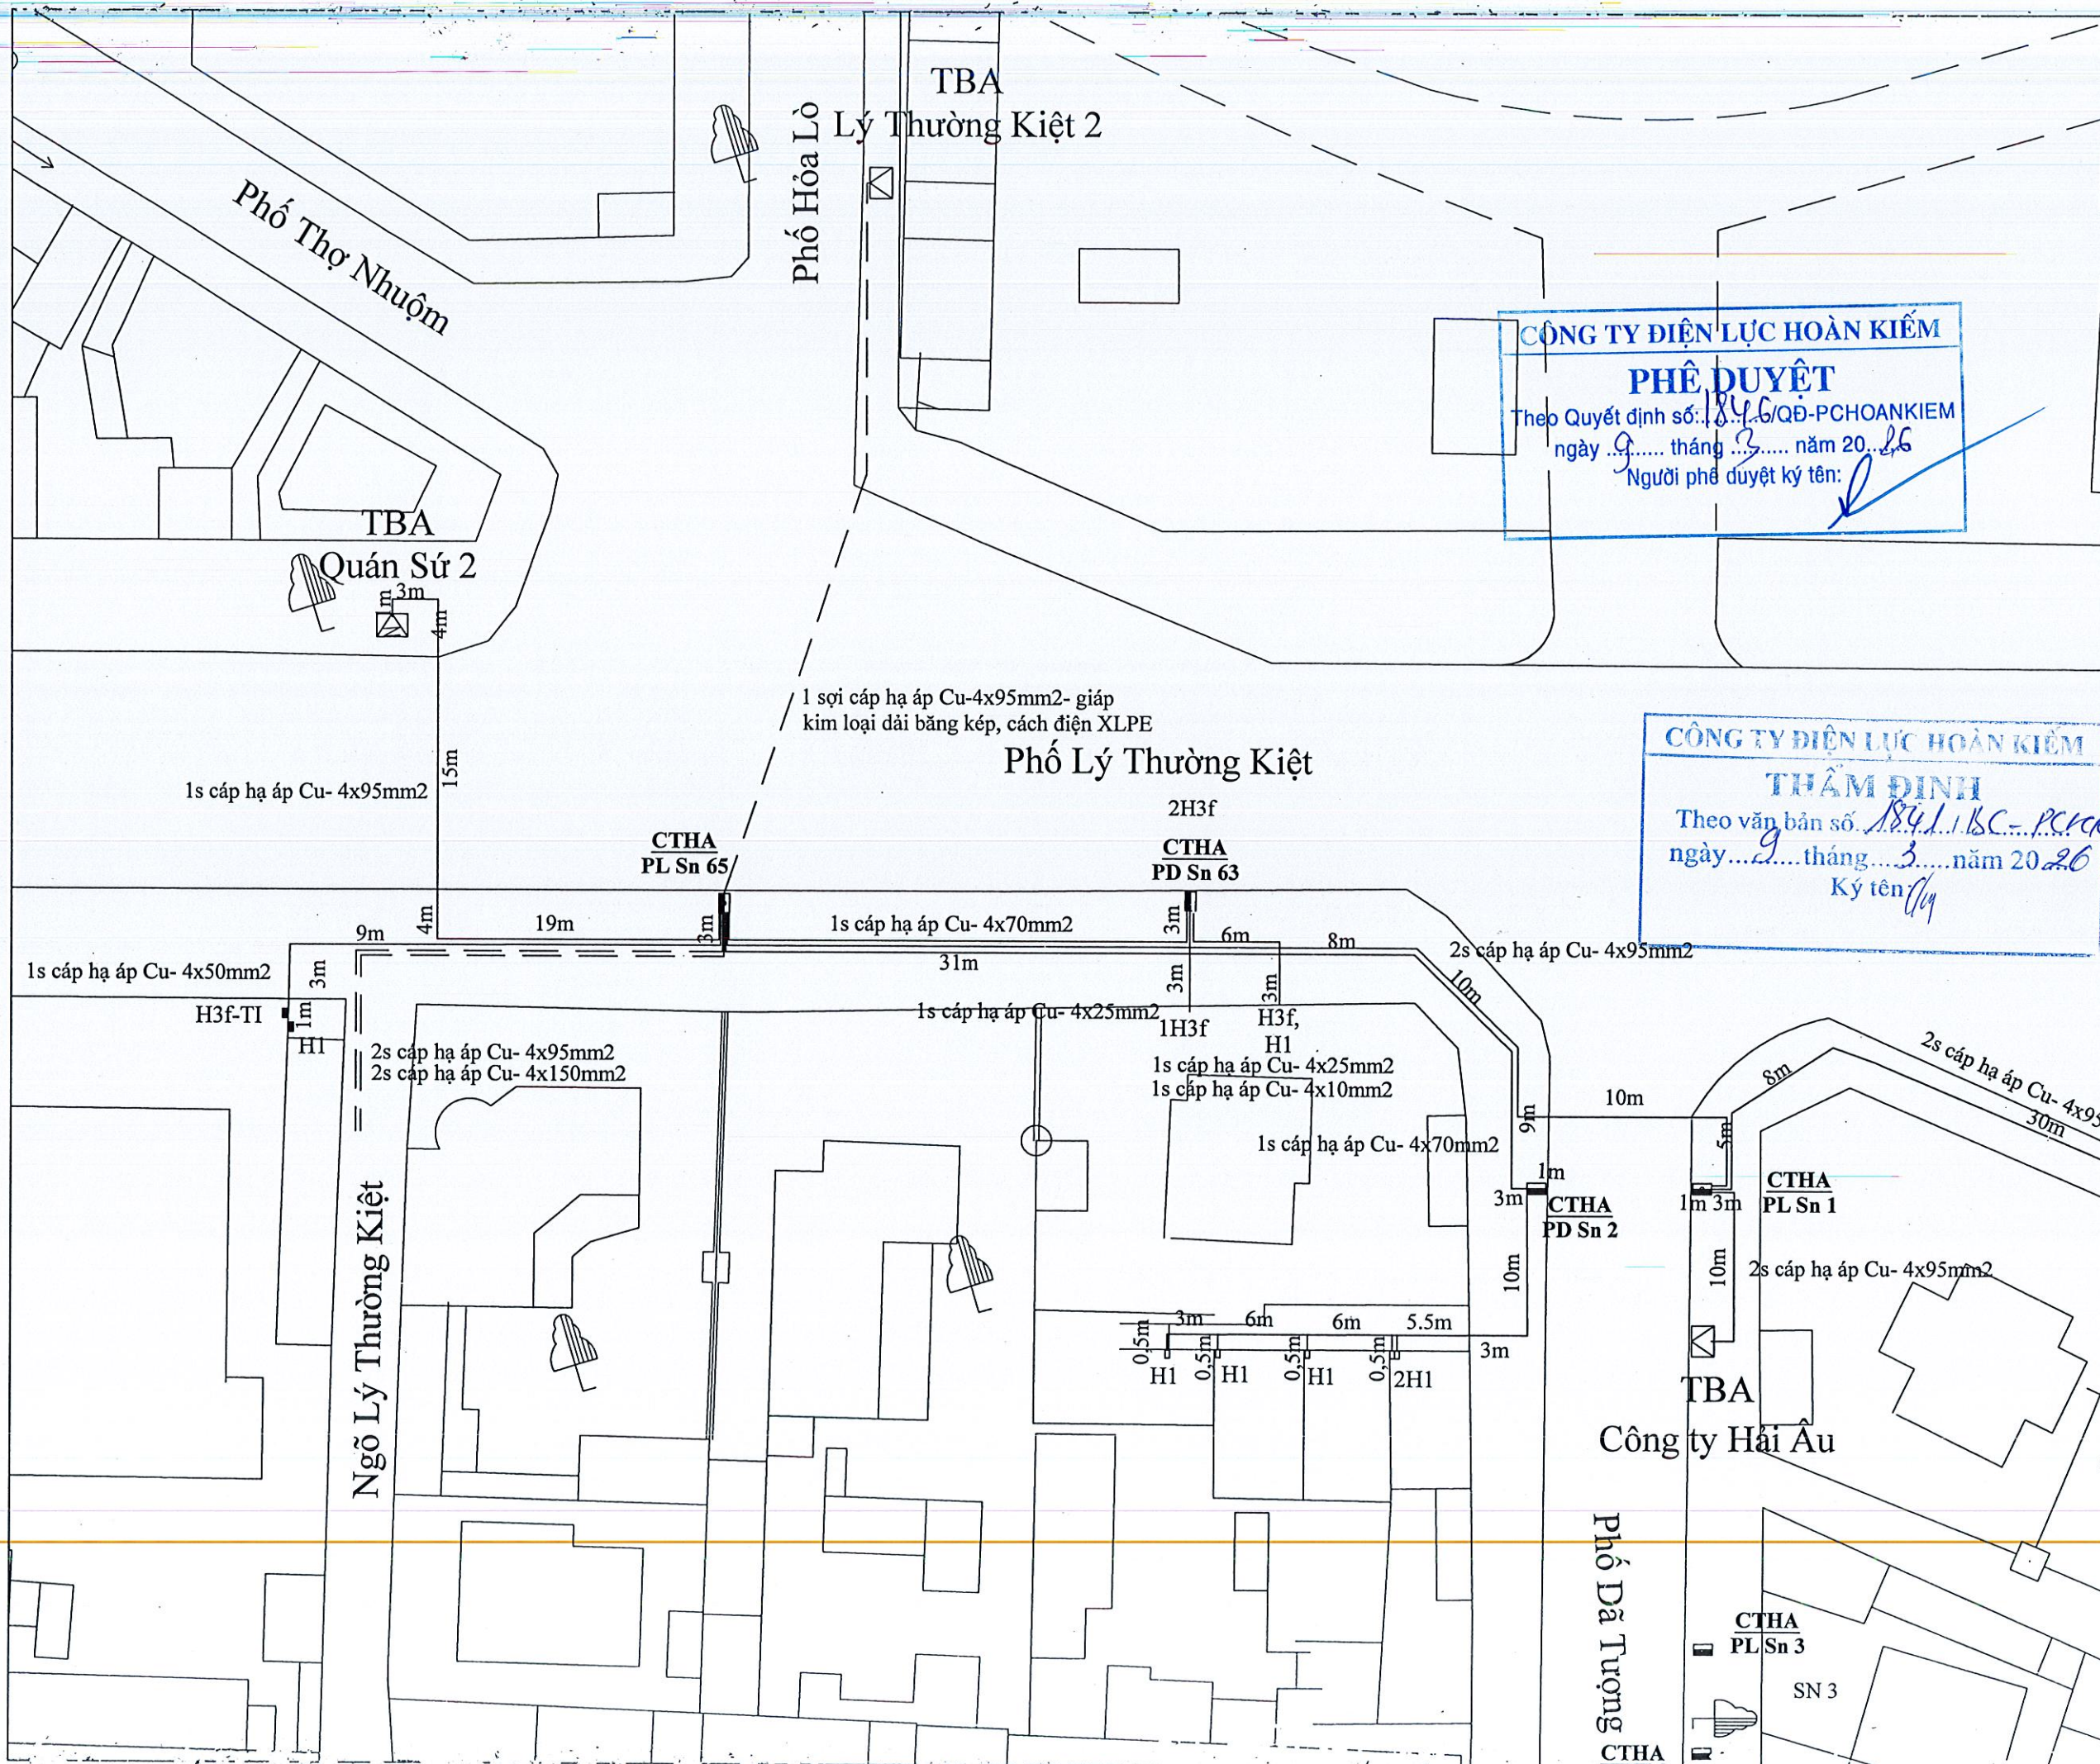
TBA
Lý Thường Kiệt 2

Phố Hỏa Lò

Phố Thợ Nhuộm

CÔNG TY ĐIỆN LỰC HOÀN KIẾM
PHÊ DUYỆT
Theo Quyết định số: 1846/QĐ-PCHOANKIEM
ngày 9 tháng 3 năm 2026
Người phê duyệt ký tên:

TBA
Quán Sứ 2

3m
4m

1 sợi cáp hạ áp Cu-4x95mm2- giáp kim loại dải băng kép, cách điện XLPE

Phố Lý Thường Kiệt

CÔNG TY ĐIỆN LỰC HOÀN KIẾM
THẨM ĐỊNH
Theo văn bản số 1841/BC-PCH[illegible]
ngày 9 tháng 3 năm 2026
Ký tên

1s cáp hạ áp Cu- 4x95mm2
15m

2H3f
CTHA
PL Sn 65
CTHA
PD Sn 63

9m
4m
19m
3m
1s cáp hạ áp Cu- 4x70mm2
3m
6m
8m
2s cáp hạ áp Cu- 4x95mm2
1s cáp hạ áp Cu- 4x50mm2
3m
31m
3m
3m
10m
1m
H3f-TI
H1
1s cáp hạ áp Cu- 4x25mm2
1H3f
H3f,
H1
2s cáp hạ áp Cu- 4x95mm2
2s cáp hạ áp Cu- 4x150mm2
1s cáp hạ áp Cu- 4x25mm2
1s cáp hạ áp Cu- 4x10mm2
2s cáp hạ áp Cu- 4x95
8m
30m
10m
9m
5m
1s cáp hạ áp Cu- 4x70mm2
1m
3m
CTHA
PD Sn 2
1m 3m
CTHA
PL Sn 1
10m
10m
2s cáp hạ áp Cu- 4x95mm2
Ngõ Lý Thường Kiệt
3m
6m
6m
5.5m
0,5m
0,5m
0,5m
0,5m
3m
H1
H1
H1
2H1
TBA
Công ty Hải Âu
Phố Dã Tượng
CTHA
PL Sn 3
SN 3
CTHA